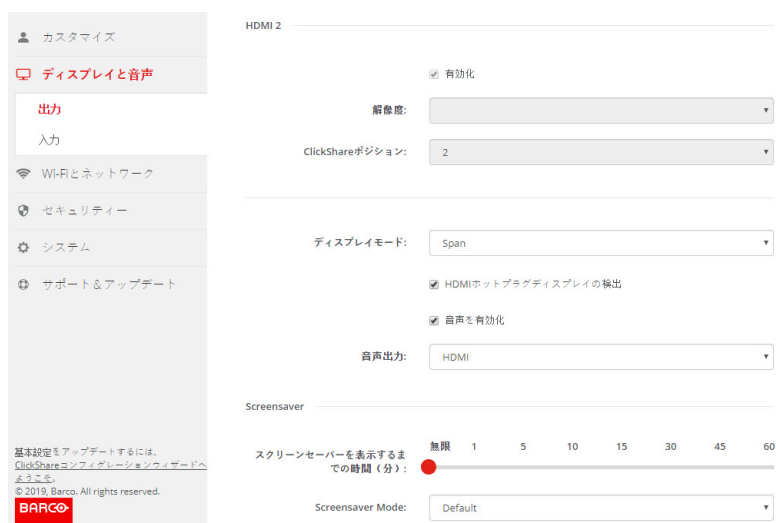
カスタマイズ

ディスプレイと音声

出力

入力

Wi-Fiとネットワーク

セキュリティー

システム

サポート＆アップデート

基本設定をアップデートするには、ClickShareコンフィグレーションウィザードへようこそ。

© 2019, Barco. All rights reserved.

BARCO

HDMI 2

有効化

解像度:

ClickShareポジション: 2

ディスプレイモード: Span

HDMIホットプラグディスプレイの検出

音声を有効化

音声出力: HDMI

Screensaver

スクリーンセーバーを表示するまでの時間（分）: 無限 1 5 10 15 30 45 60

Screensaver Mode: Default